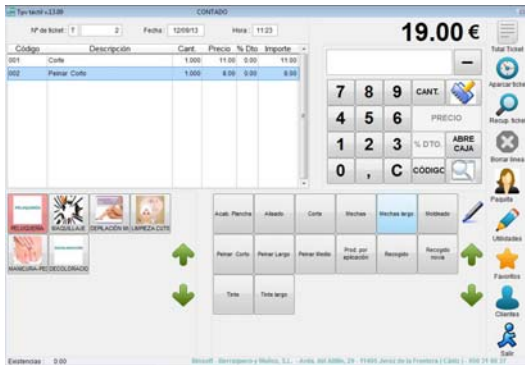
Tpv tactil v.13.09 CONTADO

Nº de ticket: T 2 Fecha: 12/09/13 Hora: 11:23

19.00 €

| Código | Descripción | Cant. | Precio | % Dto | Importe |
|---|---|---|---|---|---|
| 001 | Corte | 1.000 | 11.00 | 0.00 | 11.00 |
| 002 | Peinar Corto | 1.000 | 8.00 | 0.00 | 8.00 |

Total Ticket

7 8 9 CANT.
4 5 6 PRECIO
1 2 3 % DTO. ABRE CAJA
0 , C CÓDIGO

Aparcar ticket
Recup. ticket
Borrar linea
Paquete
Utilidades
Favoritos
Clientes
Salir

PELUQUERIA MAQUILLAJE DEPILACIÓN M. LIMPIEZA CUTIS
MANICURA-PED DECOLORACIÓ

Acab. Plancha Alisado Corte Mechas Mechas largo Moldeado
Peinar Corto Peinar Largo Peinar Medio Prod. por aplicación Recogido Recogido novia
Tinte Tinte largo

Existencias: 0.00

Binsoft - Barroquero y Muñoz, S.L. - Avda. del Altillo, 29 - 11405 Jerez de la Frontera ( Cádiz ) - 956 31 66 37